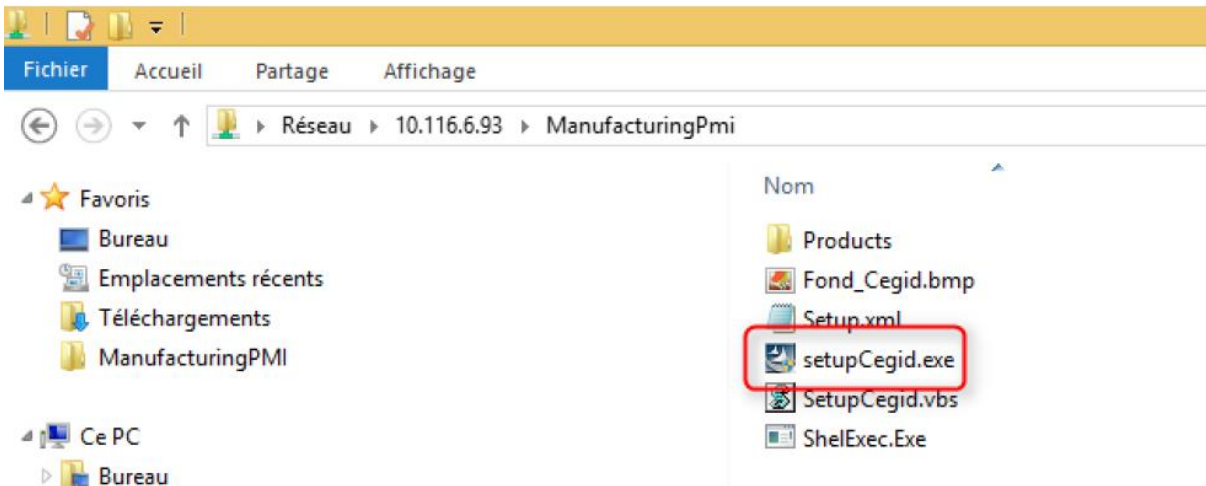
Fichier Accueil Partage Affichage

Réseau ▸ 10.116.6.93 ▸ ManufacturingPmi

Favoris
Bureau
Emplacements récents
Téléchargements
ManufacturingPMI

Ce PC
Bureau

Nom
Products
Fond_Cegid.bmp
Setup.xml
setupCegid.exe
SetupCegid.vbs
ShelExec.Exe